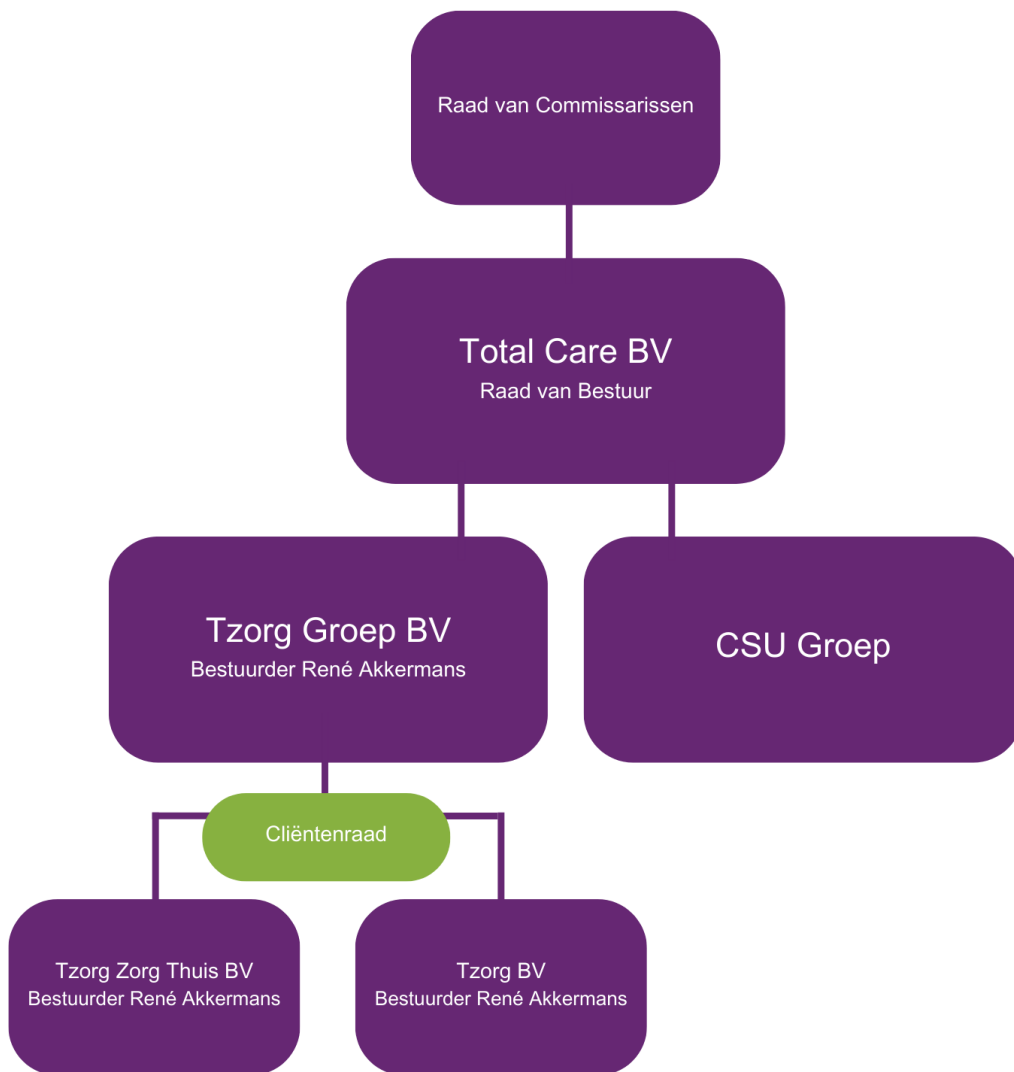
Raad van Commissarissen

Total Care BV
Raad van Bestuur

Tzorg Groep BV
Bestuurder René Akkermans

CSU Groep

Cliëntenraad

Tzorg Zorg Thuis BV
Bestuurder René Akkermans

Tzorg BV
Bestuurder René Akkermans